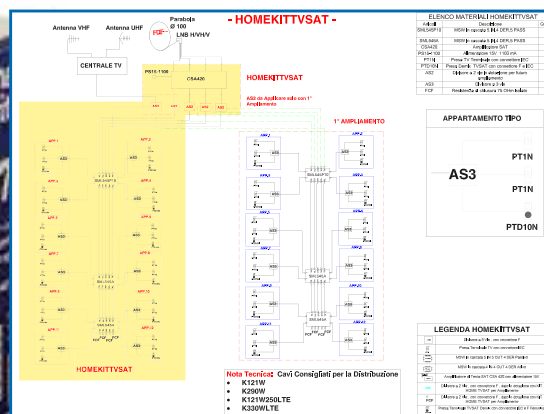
- HOMEKITTVSAT -

Antenna VHF
Antenna UHF
Parabola
Ø 100
LNB H/VH/V

CENTRALE TV

PS10-1100
CSA420

HOMEKITTVSAT

AS2 da Applicare solo con 1° Ampliamento

1° AMPLIAMENTO

AS3
AS3

HOMEKITTVSAT

ELENCO MATERIALI HOMEKITTVSAT
| Articolo | Descrizione |
|---|---|
| SML545P10 | MSW in cascata 5 IN 4 DER.5 PASS |
| SML545A | MSW in cascata 5 IN 4 DER.5 PASS |
| CSA420 | Amplificatore SAT |
| PS10-1100 | Alimentatore 15V - 1100 mA |
| PT1N | Presa TV Terminale con connettore F |
| PTD10N | Presa Deriv. TV/SAT con connettore F |
| AS2 | Divisore a 2 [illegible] per futuro ampliamento |
| AS3 | Divisore a 3 vie |
| FCF | Resistenza di chiusura 75 Ohm |

APPARTAMENTO TIPO

AS3
PT1N
PT1N
PTD10N

LEGENDA HOMEKITTVSAT

Nota Tecnica: Cavi Consigliati per la Distribuzione
K121W
K290W
K121W/250LTE
K330W/LTE